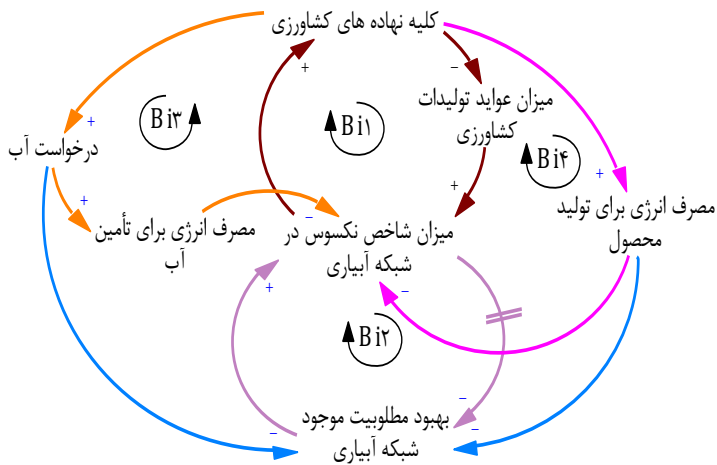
کلیه نهاده های کشاورزی

درخواست آب

Bi۳

+

+

Bi۱

-

میزان عواید تولیدات کشاورزی

Bi۴

+

+

مصرف انرژی برای تولید محصول

+

مصرف انرژی برای تأمین آب

-

میزان شاخص نکسوس در شبکه آبیاری

-

+

Bi۲

بهبود مطلوبیت موجود شبکه آبیاری

-

-

-